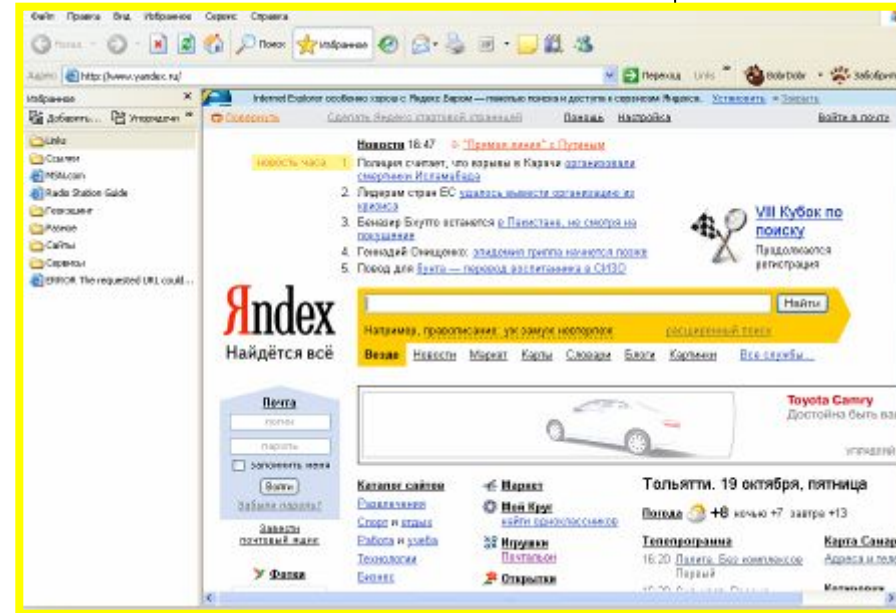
Файл Правка Вид Избранное Сервис Справка

Назад Поиск Избранное

Адрес http://www.yandex.ru/ Переход Links BobrDobr Забобрить

Избранное ×
Добавить... Упорядочить
Links
Ссылки
MSN.com
Radio Station Guide
Госзакупки
Разное
Сайты
Сервисы
ERROR The requested URL could...

Internet Explorer особенно хорош с Яндекс.Баром — помощью поиска и доступа к сервисам Яндекса. Установить × Закрыть

Сделать Яндекс стартовой страницей Помощь Настройка Войти в почту

Новости 18:47 "Прямая линия" с Путиным

новость часа 1. Полиция считает, что взрывы в Карачи организовали смертники Исламабада
2. Лидерам стран ЕС удалось выйти организацию из кризиса
3. Беназир Бхутто останется в Пакистане, несмотря на покушение
4. Геннадий Онищенко: эпидемия гриппа начнется позже
5. Повод для бунта — перевод воспитанника в СИЗО

VIII Кубок по поиску
Продолжается регистрация

Яndex
Найдётся всё

Найти

Например, правописание: ул замуж неопорлок расширенный поиск

Везде Новости Маркет Карты Словари Блоги Картинки Все службы...

Toyota Camry
Достойна быть ва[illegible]

Почта
логин
пароль
запомнить меня
Войти
Забыли пароль?
Завести почтовый ящик

Каталог сайтов
Развлечения
Спорт и отдых
Работа и учеба
Технологии
Бизнес

Маркет
Мой Круг
найти одноклассников
Игрушки
Почтальон
Открытки

Тольятти. 19 октября, пятница
Погода +8 ночью +7 завтра +13

Телепрограмма
16:20 Папита. Без комплексов
Первый

Карта Самар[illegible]
Адреса и пол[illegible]

Фотки